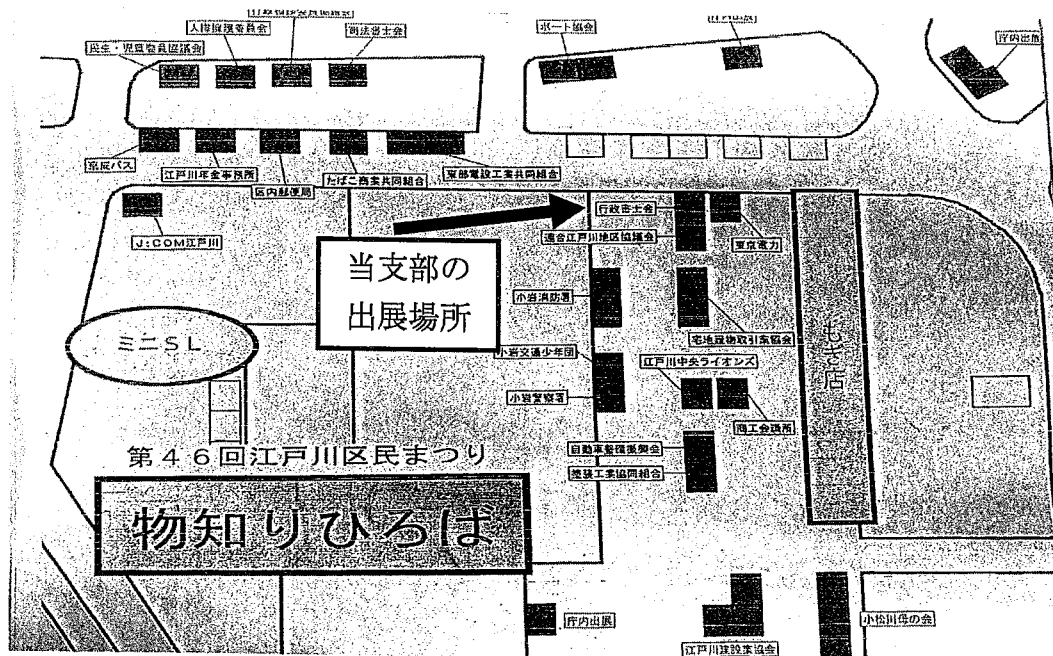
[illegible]
人権擁護委員会
民生・児童委員協議会
司法書士会
ボート協会
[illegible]
庁内出展
京成バス
江戸川年金事務所
区内郵便局
たばこ商業共同組合
東部電設工業共同組合
J:COM江戸川
当支部の
出展場所
行政書士会
連合江戸川地区協議会
東京電力
小岩消防署
宅地建物取引業協会
ミニSL
小岩交通少年団
江戸川中央ライオンズ
小岩警察署
もぎ店
商工会議所
第46回江戸川区民まつり
自動車整備振興会
塗装工業協同組合
物知りひろば
庁内出展
小松川母の会
江戸川建設業協会